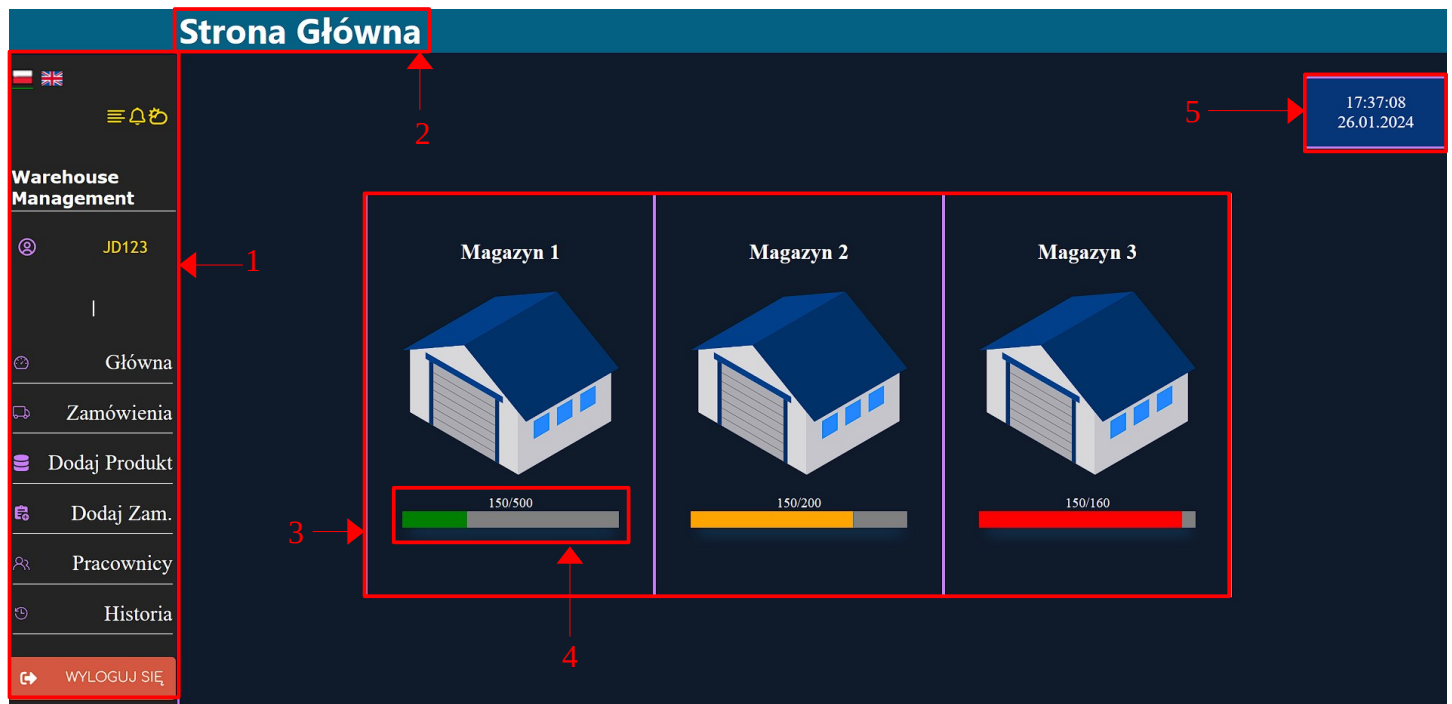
Strona Główna

2

17:37:08
26.01.2024

5

Warehouse Management

JD123

1

|

Główna

Zamówienia

Dodaj Produkt

Dodaj Zam.

Pracownicy

Historia

WYLOGUJ SIĘ

Magazyn 1

150/500

Magazyn 2

150/200

Magazyn 3

150/160

3

4